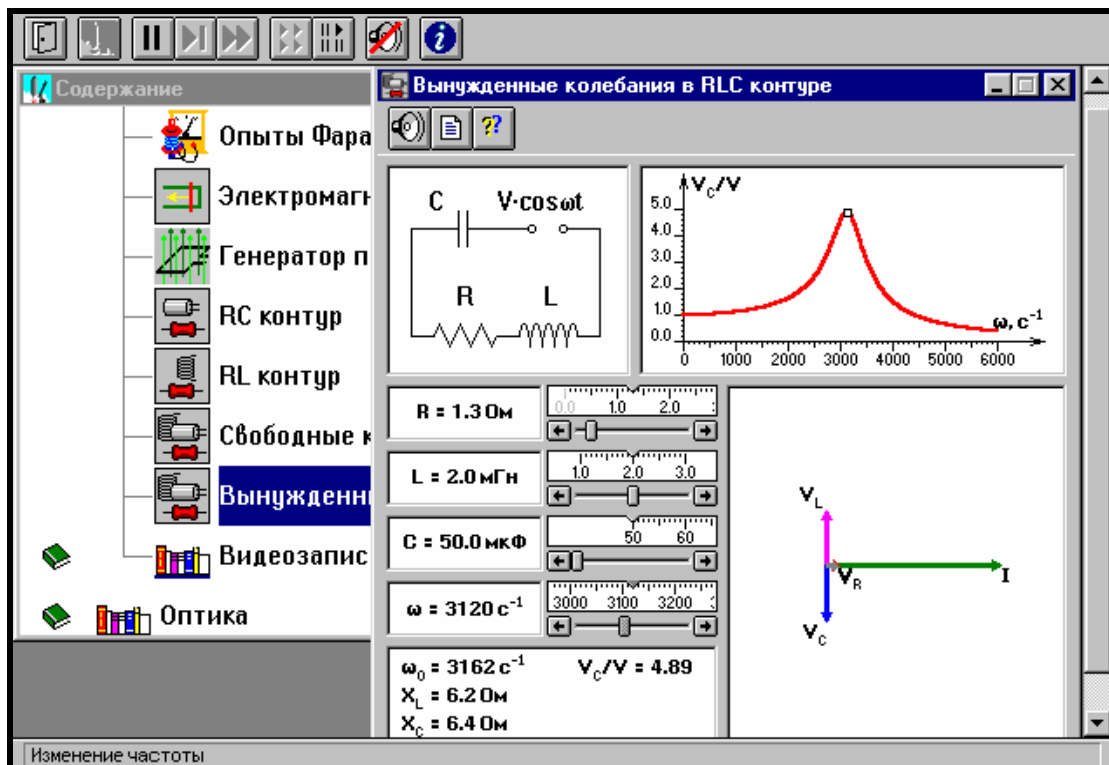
Содержание

Опыты Фара

Электромагн

Генератор п

RC контур

RL контур

Свободные к

Вынужденн

Видеозапис

Оптика

Вынужденные колебания в RLC контуре

?

C $V \cdot \cos\omega t$

R L

$V_C/V$

5.0
4.0
3.0
2.0
1.0
0.0

0 1000 2000 3000 4000 5000 6000

$\omega, c^{-1}$

R = 1.3 Ом

0.0 1.0 2.0

L = 2.0 мГн

1.0 2.0 3.0

C = 50.0 мкФ

50 60

$\omega = 3120 c^{-1}$

3000 3100 3200

$\omega_0 = 3162 c^{-1}$ $V_C/V = 4.89$
$X_L = 6.2$ Ом
$X_C = 6.4$ Ом

$V_L$

$V_R$

I

$V_C$

Изменение частоты